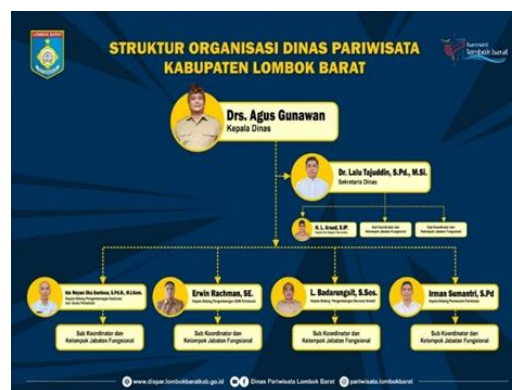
LOMBOK BARAT

STRUKTUR ORGANISASI DINAS PARIWISATA KABUPATEN LOMBOK BARAT

Sasak lombok barat

Drs. Agus Gunawan
Kepala Dinas

Dr. Lalu Tajuddin, S.Pd., M.Si.
Sekretaris Dinas

H. L. Arsad, S.IP.
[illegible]

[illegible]

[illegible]

Ida Wayan Oka Santosa, S.P.d.H., M.I.Kom.
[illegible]

Erwin Rachman, SE.
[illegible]

L. Badarungsit, S.Sos.
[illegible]

Irman Sumantri, S.Pd
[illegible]

Sub Koordinator dan Kelompok Jabatan Fungsional

Sub Koordinator dan Kelompok Jabatan Fungsional

Sub Koordinator dan Kelompok Jabatan Fungsional

Sub Koordinator dan Kelompok Jabatan Fungsional

www.dispar.lombokbaratkab.go.id Dinas Pariwisata Lombok Barat pariwisata.lombokbarat